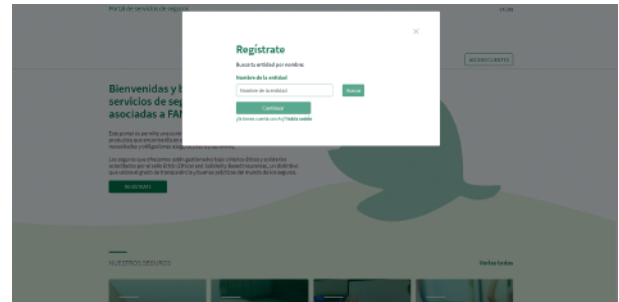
Portal de servicios de seguros

Regístrate

Busca tu entidad por nombre.

Nombre de la entidad

Nombre de la entidad

Buscar

Continuar

¿Ya tienes cuenta con Fa? Inicia sesión

ACCEDE CLIENTES

Bienvenidas y b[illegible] servicios de seg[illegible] asociadas a FAN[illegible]

Este portal te permite una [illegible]

Los seguros que ofrecemos están gestionados bajo criterios éticos y solidarios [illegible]

REGÍSTRATE

NUESTROS SEGUROS

Ver los todos